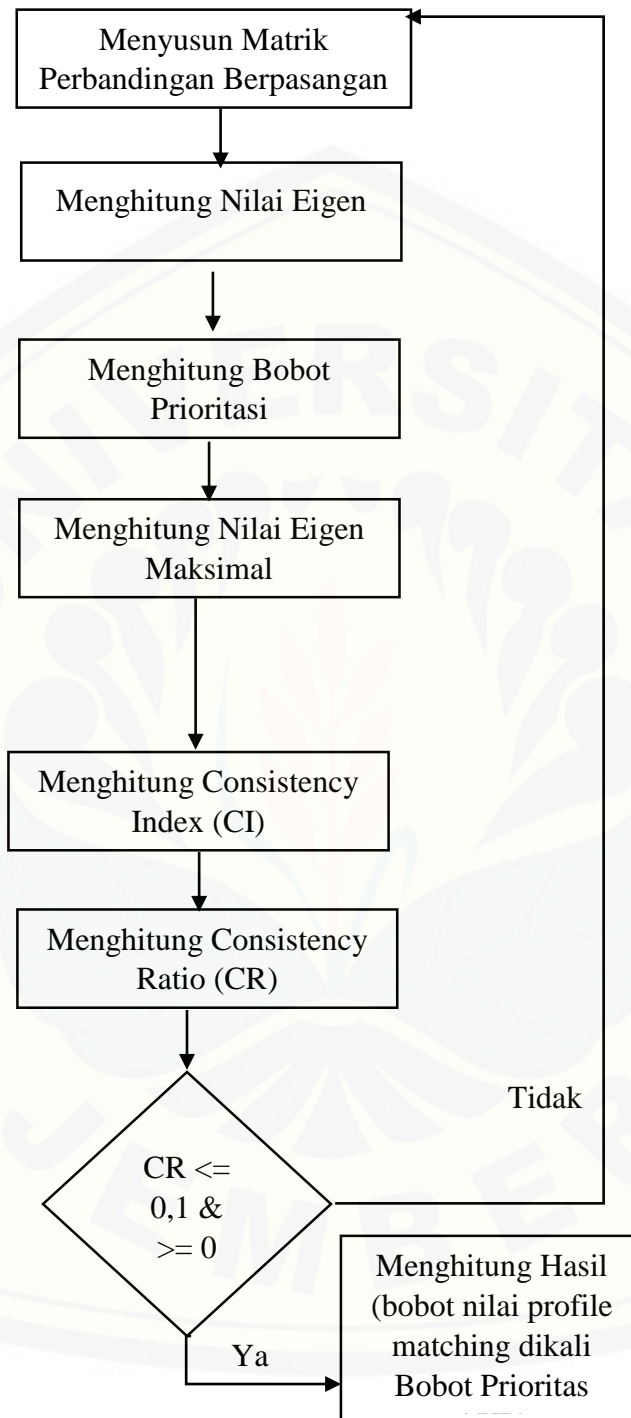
Menyusun Matrik Perbandingan Berpasangan

Menghitung Nilai Eigen

Menghitung Bobot Prioritasi

Menghitung Nilai Eigen Maksimal

Menghitung Consistency Index (CI)

Menghitung Consistency Ratio (CR)

Tidak

CR <= 0,1 & >= 0

Ya

Menghitung Hasil (bobot nilai profile matching dikali Bobot Prioritas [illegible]